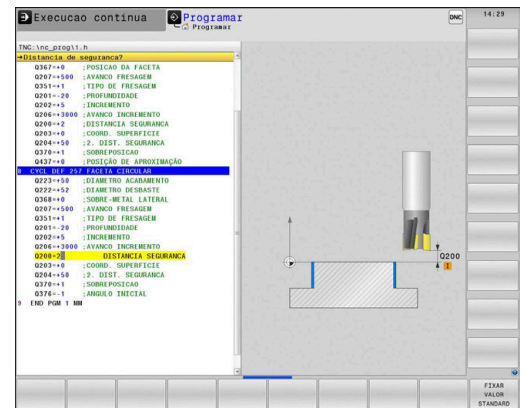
Execucao continua

Programar
Programar

DNC

14:29

TNC:\nc_prog\1.h
→Distancia de seguranca?

Q367=+0 ;POSICAO DA FACETA
Q207=+500 ;AVANCO FRESAGEM
Q351=+1 ;TIPO DE FRESAGEM
Q201=-20 ;PROFUNDIDADE
Q202=+5 ;INCREMENTO
Q206=+3000 ;AVANCO INCREMENTO
Q200=+2 ;DISTANCIA SEGURANCA
Q203=+0 ;COORD. SUPERFICIE
Q204=+50 ;2. DIST. SEGURANCA
Q370=+1 ;SOBREPOSICAO
Q437=+0 ;POSIÇÃO DE APROXIMAÇÃO
8 CYCL DEF 257 FACETA CIRCULAR
Q223=+50 ;DIAMETRO ACABAMENTO
Q222=+52 ;DIAMETRO DESBASTE
Q368=+0 ;SOBRE-METAL LATERAL
Q207=+500 ;AVANCO FRESAGEM
Q351=+1 ;TIPO DE FRESAGEM
Q201=-20 ;PROFUNDIDADE
Q202=+5 ;INCREMENTO
Q206=+3000 ;AVANCO INCREMENTO
Q200=2 DISTANCIA SEGURANCA
Q203=+0 ;COORD. SUPERFICIE
Q204=+50 ;2. DIST. SEGURANCA
Q370=+1 ;SOBREPOSICAO
Q376=-1 ;ANGULO INICIAL
9 END PGM 1 MM

Q200

FIXAR VALOR STANDARD